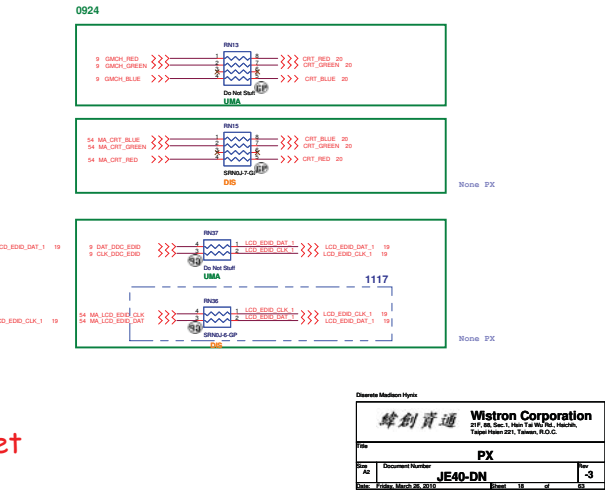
0924

RN13

9 GMCH_RED
9 GMCH_GREEN
9 GMCH_BLUE

1 8
2 7
3 6
4 5

CRT_RED 20
CRT_GREEN 20
CRT_BLUE 20

Do Not Stuff
UMA

RN15

54 MA_CRT_BLUE
54 MA_CRT_GREEN
54 MA_CRT_RED

1 8
2 7
3 6
4 5

CRT_BLUE 20
CRT_GREEN 20
CRT_RED 20

SRN0J-7-GP
DIS

None PX

LCD_EDID_DAT_1 19

RN37

9 DAT_DDC_EDID
9 CLK_DDC_EDID

4 1
3 2

LCD_EDID_DAT_1
LCD_EDID_CLK_1

LCD_EDID_DAT_1 19
LCD_EDID_CLK_1 19

Do Not Stuff
UMA

1117

LCD_EDID_CLK_1 19

RN36

54 MA_LCD_EDID_CLK
54 MA_LCD_EDID_DAT

4 1
3 2

LCD_EDID_CLK_1
LCD_EDID_DAT_1

LCD_EDID_CLK_1 19
LCD_EDID_DAT_1 19

SRN0J-6-GP
DIS

None PX

et

Discrete Madison Hynix

緯創資通 Wistron Corporation
21F, 88, Sec.1, Hsin Tai Wu Rd., Hsichih, Taipei Hsien 221, Taiwan, R.O.C.

Title
PX

Size A2
Document Number
JE40-DN
Rev -3

Date: Friday, March 26, 2010 Sheet 18 of 63